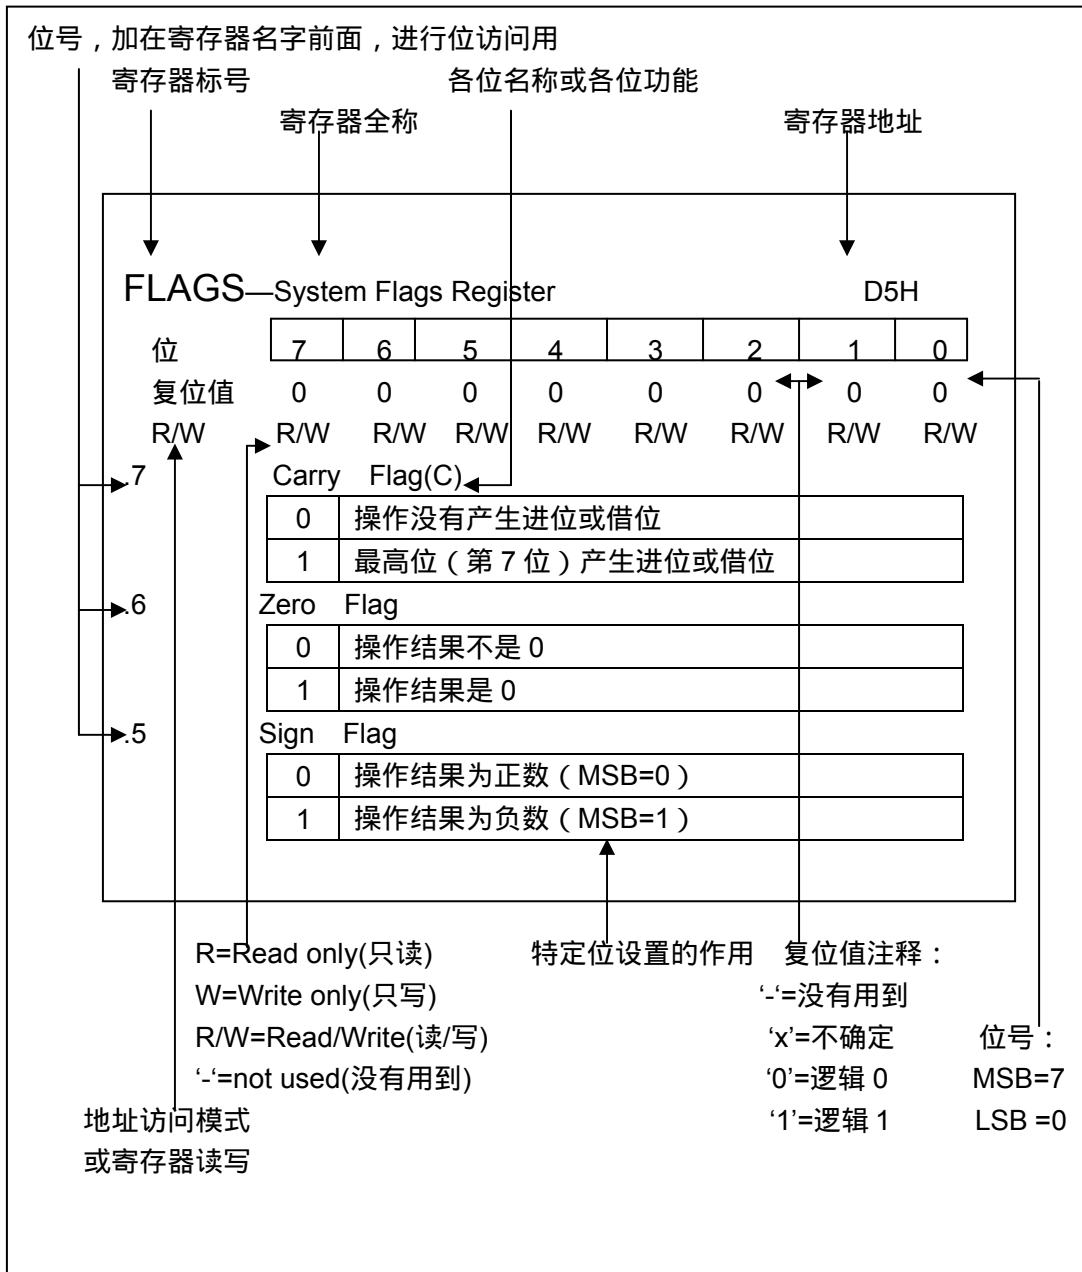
位号，加在寄存器名字前面，进行位访问用

寄存器标号

各位名称或各位功能

寄存器全称

寄存器地址

FLAGS—System Flags Register

D5H

| 位 | 7 | 6 | 5 | 4 | 3 | 2 | 1 | 0 |
|---|---|---|---|---|---|---|---|---|
| 复位值 | 0 | 0 | 0 | 0 | 0 | 0 | 0 | 0 |
| R/W | R/W | R/W | R/W | R/W | R/W | R/W | R/W | R/W |

.7 Carry Flag(C)

| 0 | 操作没有产生进位或借位 |
|---|---|
| 1 | 最高位（第 7 位）产生进位或借位 |

.6 Zero Flag

| 0 | 操作结果不是 0 |
|---|---|
| 1 | 操作结果是 0 |

.5 Sign Flag

| 0 | 操作结果为正数（MSB=0） |
|---|---|
| 1 | 操作结果为负数（MSB=1） |

R=Read only(只读)
W=Write only(只写)
R/W=Read/Write(读/写)
'-'=not used(没有用到)

特定位设置的作用

复位值注释：
'-'=没有用到
'x'=不确定
'0'=逻辑 0
'1'=逻辑 1

位号：
MSB=7
LSB =0

地址访问模式
或寄存器读写